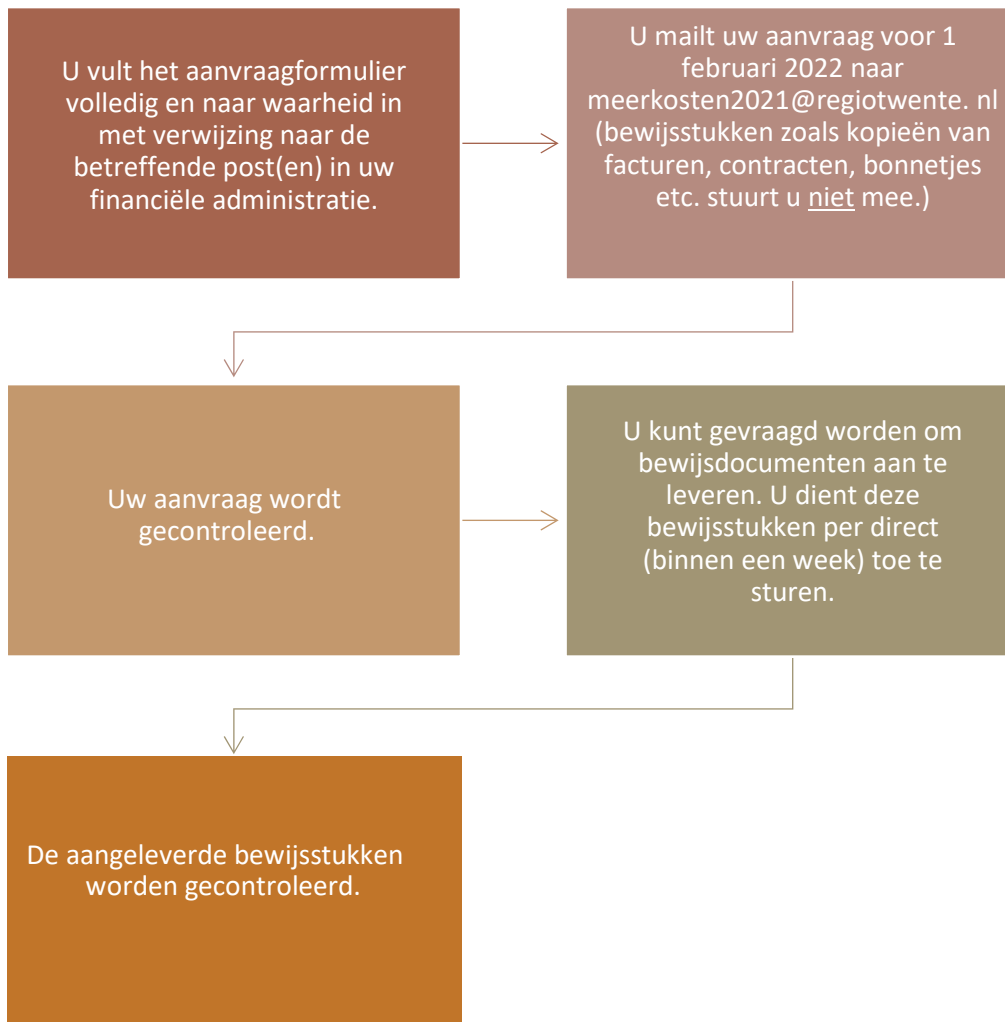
U vult het aanvraagformulier volledig en naar waarheid in met verwijzing naar de betreffende post(en) in uw financiële administratie.

U mailt uw aanvraag voor 1 februari 2022 naar meerkosten2021@regiotwente. nl (bewijsstukken zoals kopieën van facturen, contracten, bonnetjes etc. stuurt u niet mee.)

Uw aanvraag wordt gecontroleerd.

U kunt gevraagd worden om bewijsdocumenten aan te leveren. U dient deze bewijsstukken per direct (binnen een week) toe te sturen.

De aangeleverde bewijsstukken worden gecontroleerd.